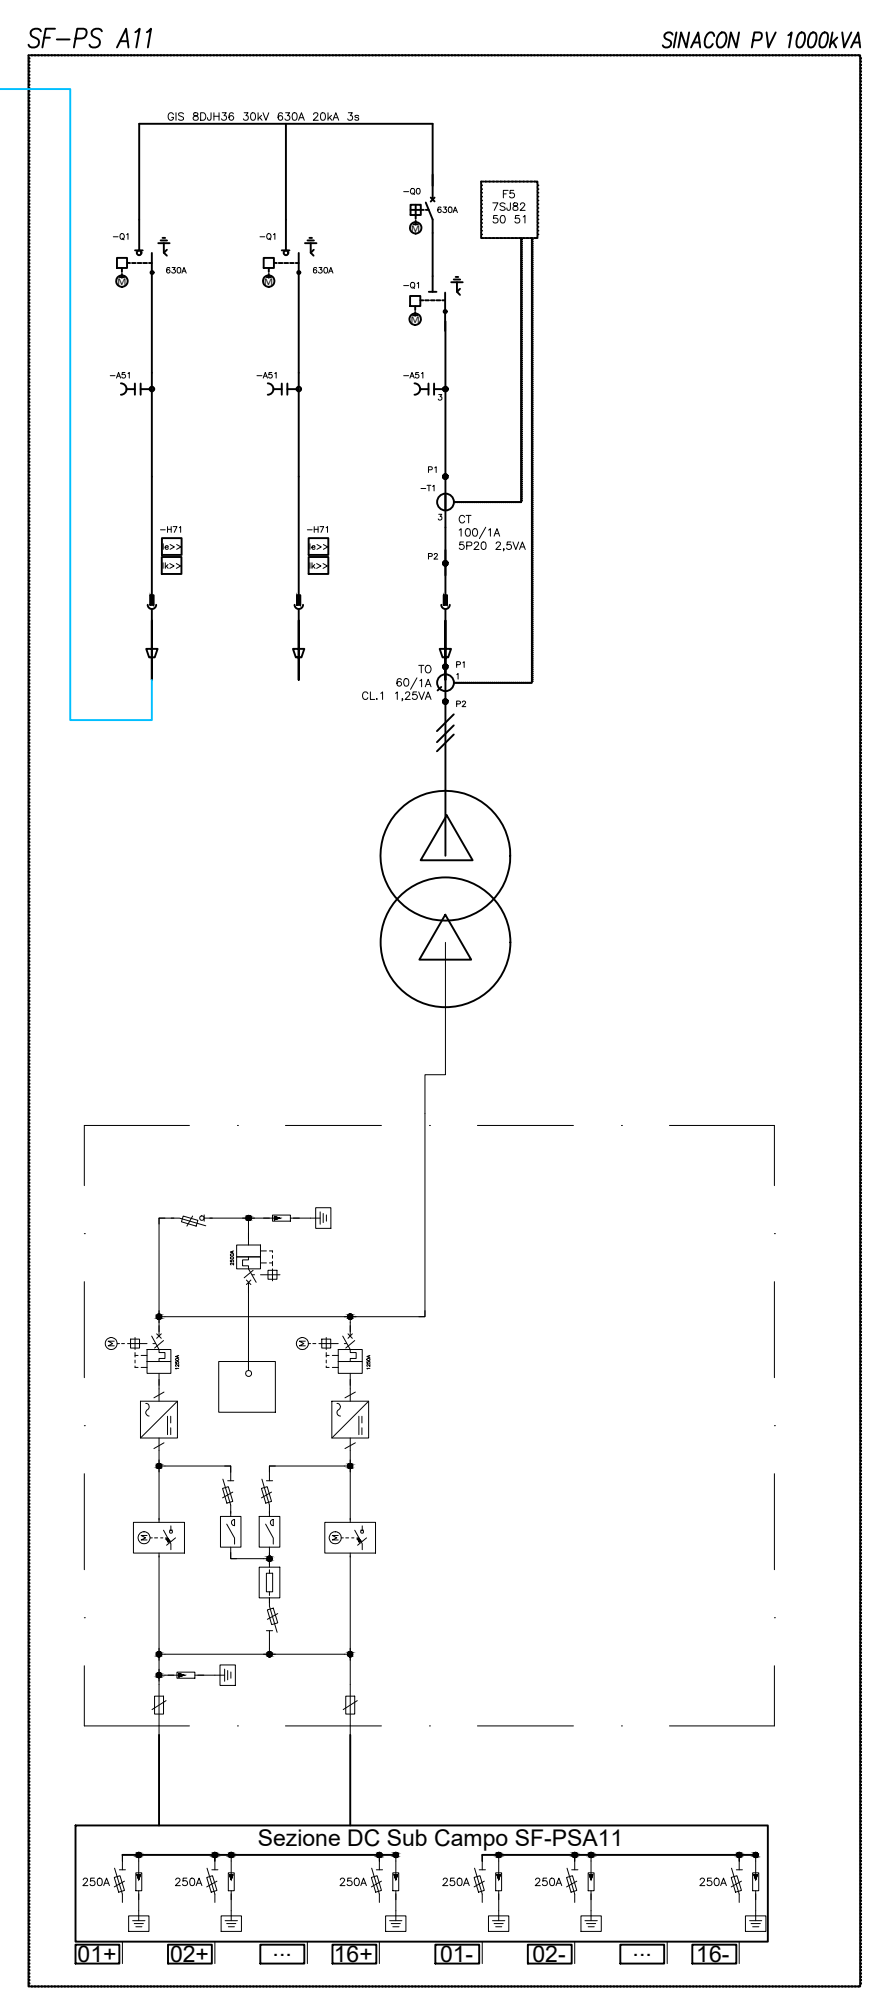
SF-PS A11

SINACON PV 1000kVA

GIS 8DJH36 30kV 630A 20kA 3s

-Q0
630A

F5
7SJ82
50 51

-Q1
630A

-Q1
630A

-Q1

-A51

-A51

-A51
3

P1
-T1
3
CT
100/1A
5P20 2,5VA
P2

-H71
Ie>>
Ik>>

-H71
Ie>>
Ik>>

TO
60/1A
CL.1 1,25VA
P1
1
P2

250A

1250A

1250A

Sezione DC Sub Campo SF-PSA11

250A

250A

250A

250A

250A

250A

01+ 02+ ... 16+ 01- 02- ... 16-